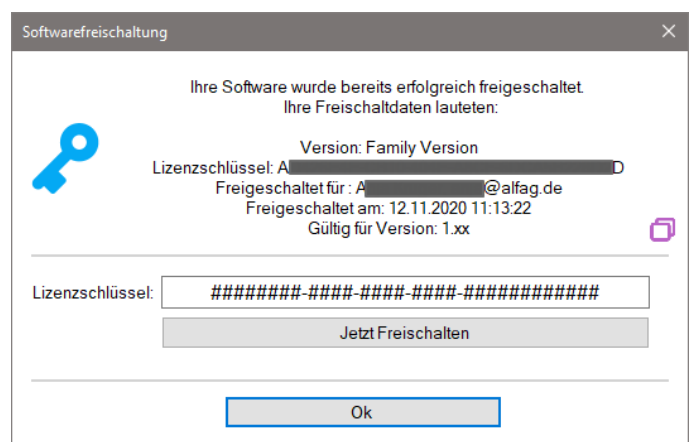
Softwarefreischaltung

Ihre Software wurde bereits erfolgreich freigeschaltet.
Ihre Freischaltdaten lauteten:

Version: Family Version
Lizenzschlüssel: A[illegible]D
Freigeschaltet für : A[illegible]@alfag.de
Freigeschaltet am: 12.11.2020 11:13:22
Gültig für Version: 1.xx

Lizenzschlüssel: ########-####-####-####-############

Jetzt Freischalten

Ok